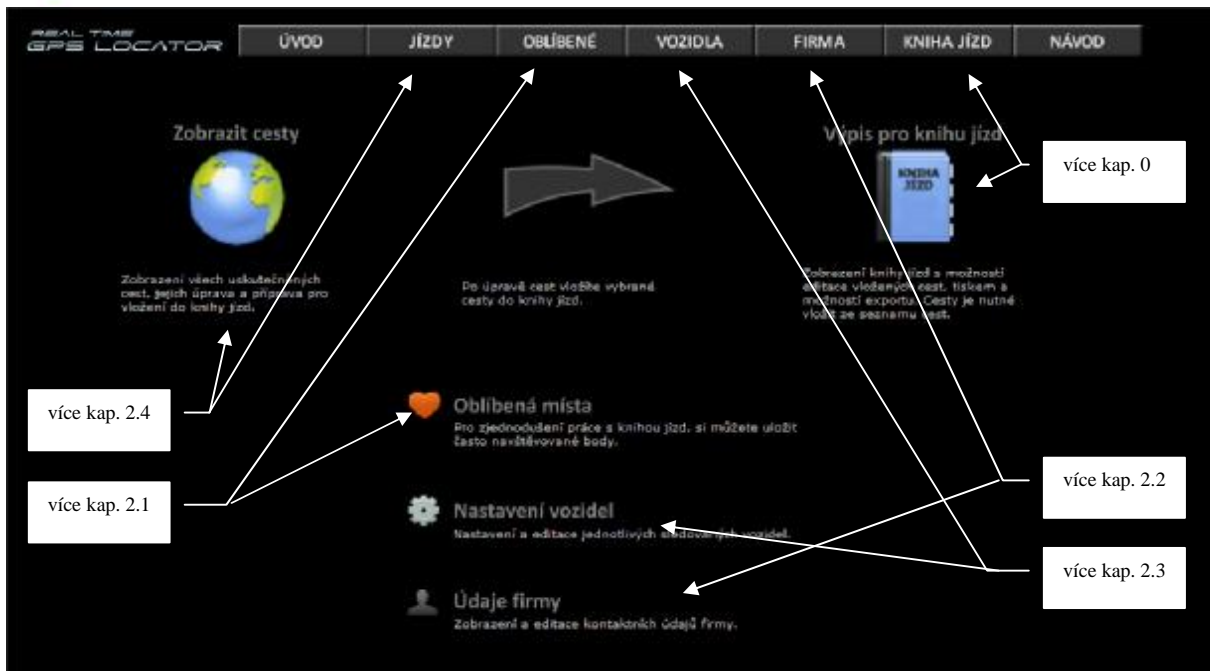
REAL TIME GPS LOCATOR

ÚVOD | JÍZDY | OBLÍBENÉ | VOZIDLA | FIRMA | KNIHA JÍZD | NÁVOD

Zobrazit cesty

Zobrazení všech uskutečněných cest, jejich úprava a příprava pro vložení do knihy jízd.

Po úpravě cest vložte vybrané cesty do knihy jízd.

Výpis pro knihu jízd

KNIHA JÍZD

Zobrazení knihy jízd s možností editace vložených cest, tiskem a možností exportu. Cesty je nutné vložit ze seznamu cest.

více kap. 0

Oblíbená místa

Pro zjednodušení práce s knihou jízd, si můžete uložit často navštěvované body.

Nastavení vozidel

Nastavení a editace jednotlivých sledovaných vozidel.

Údaje firmy

Zobrazení a editace kontaktních údajů firmy.

více kap. 2.4

více kap. 2.1

více kap. 2.2

více kap. 2.3